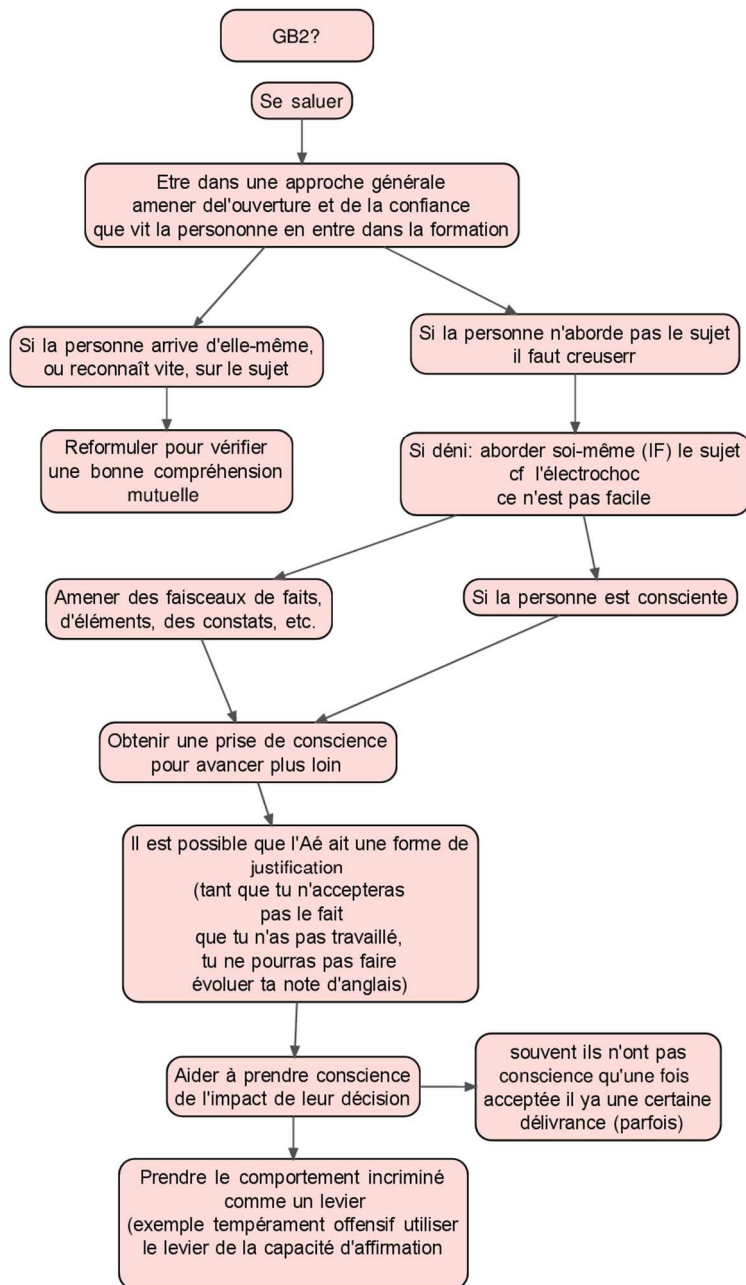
GB2?

Se saluer

Etre dans une approche générale amener del'ouverture et de la confiance que vit la persononne en entre dans la formation

Si la personne arrive d'elle-même, ou reconnaît vite, sur le sujet

Reformuler pour vérifier une bonne compréhension mutuelle

Si la personne n'aborde pas le sujet il faut creuserr

Si déni: aborder soi-même (IF) le sujet cf l'électrochoc ce n'est pas facile

Amener des faisceaux de faits, d'éléments, des constats, etc.

Si la personne est consciente

Obtenir une prise de conscience pour avancer plus loin

Il est possible que l'Aé ait une forme de justification (tant que tu n'accepteras pas le fait que tu n'as pas travaillé, tu ne pourras pas faire évoluer ta note d'anglais)

Aider à prendre conscience de l'impact de leur décision

souvent ils n'ont pas conscience qu'une fois acceptée il ya une certaine délivrance (parfois)

Prendre le comportement incriminé comme un levier (exemple tempérament offensif utiliser le levier de la capacité d'affirmation